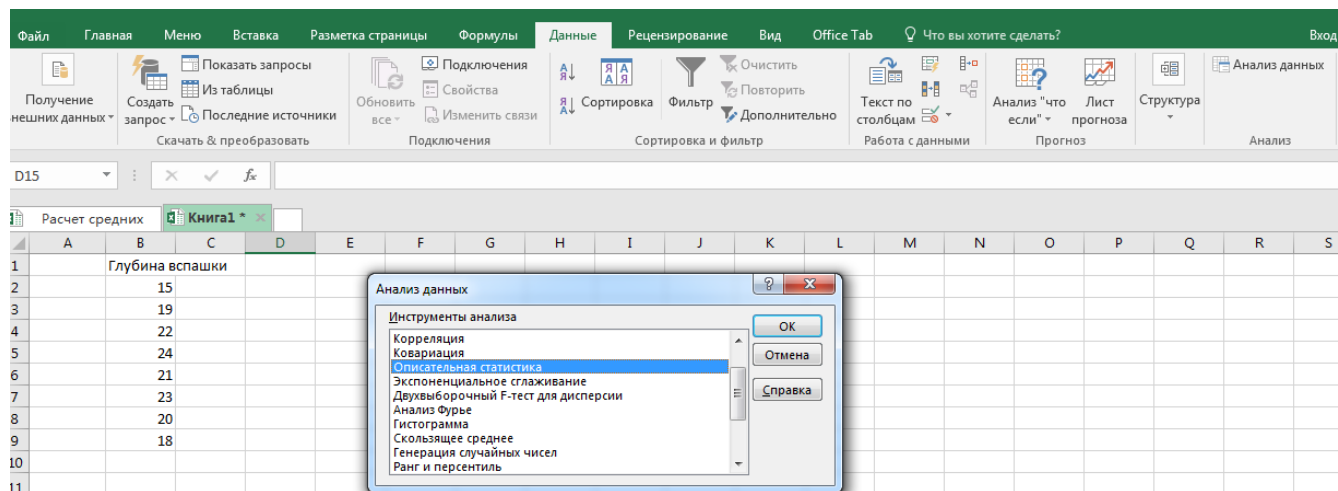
Файл Главная Меню Вставка Разметка страницы Формулы Данные Рецензирование Вид Office Tab Что вы хотите сделать? Вход

Получение нешних данных
Создать запрос
Показать запросы
Из таблицы
Последние источники
Скачать & преобразовать
Обновить все
Подключения
Свойства
Изменить связи
Подключения
Сортировка
Фильтр
Очистить
Повторить
Дополнительно
Сортировка и фильтр
Текст по столбцам
Работа с данными
Анализ "что если"
Лист прогноза
Прогноз
Структура
Анализ данных
Анализ

D15

Расчет средних Книга1 *

| | A | B | C | D | E | F | G | H | I | J | K | L | M | N | O | P | Q | R | S |
|---|---|---|---|---|---|---|---|---|---|---|---|---|---|---|---|---|---|---|---|
| 1 | | Глубина вспашки | | | | | | | | | | | | | | | | | |
| 2 | | 15 | | | | | | | | | | | | | | | | | |
| 3 | | 19 | | | | | | | | | | | | | | | | | |
| 4 | | 22 | | | | | | | | | | | | | | | | | |
| 5 | | 24 | | | | | | | | | | | | | | | | | |
| 6 | | 21 | | | | | | | | | | | | | | | | | |
| 7 | | 23 | | | | | | | | | | | | | | | | | |
| 8 | | 20 | | | | | | | | | | | | | | | | | |
| 9 | | 18 | | | | | | | | | | | | | | | | | |
| 10 | | | | | | | | | | | | | | | | | | | |
| 11 | | | | | | | | | | | | | | | | | | | |

Анализ данных
?
Инструменты анализа
Корреляция
Ковариация
Описательная статистика
Экспоненциальное сглаживание
Двухвыборочный F-тест для дисперсии
Анализ Фурье
Гистограмма
Скользящее среднее
Генерация случайных чисел
Ранг и персентиль
ОК
Отмена
Справка